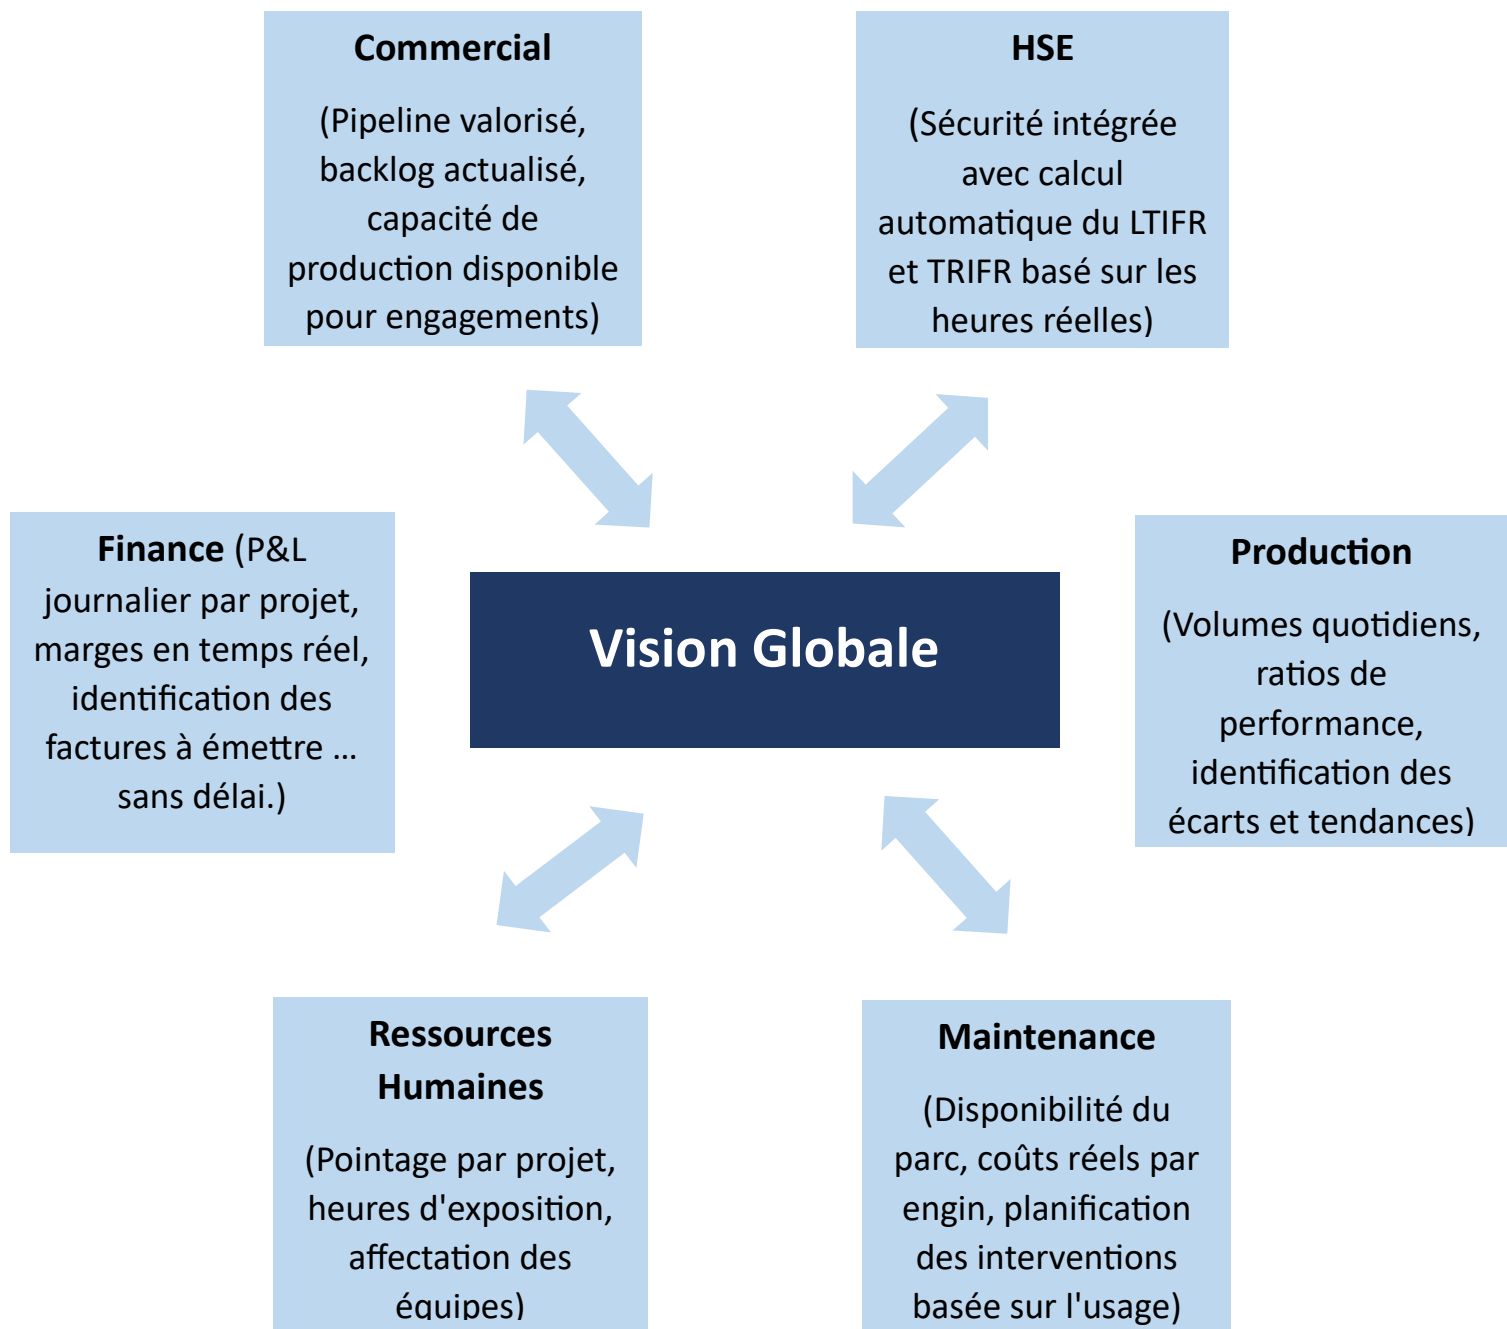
Commercial

(Pipeline valorisé, backlog actualisé, capacité de production disponible pour engagements)

HSE

(Sécurité intégrée avec calcul automatique du LTIFR et TRIFR basé sur les heures réelles)

Finance (P&L journalier par projet, marges en temps réel, identification des factures à émettre … sans délai.)

Vision Globale

Production

(Volumes quotidiens, ratios de performance, identification des écarts et tendances)

Ressources Humaines

(Pointage par projet, heures d'exposition, affectation des équipes)

Maintenance

(Disponibilité du parc, coûts réels par engin, planification des interventions basée sur l'usage)